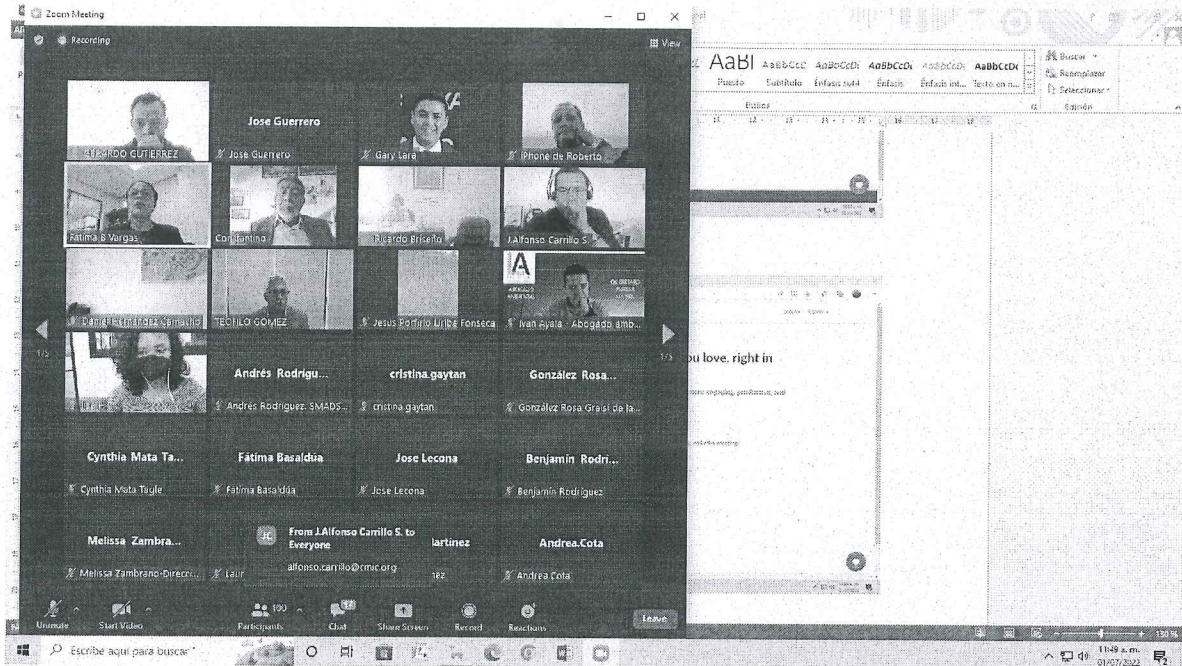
Zoom Meeting

Recording

View

ALFREDO GUTIERREZ

Jose Guerrero

Jose Guerrero

Gary Lara

iPhone de Roberto

Fatima B Vargas

Con Cantina

Ricardo Briseño

J.Alfonso Carrillo S.

Daniel Fernández Camacho

TEOFILO GOMEZ

Jesus Porfirio Uribe Fonseca

Ivan Ayala - Abogado amb...

1/5

1/5

Andrés Rodrigu...

Andrés Rodriguez. SMADS...

cristina.gaytan

cristina gaytan

González Rosa...

González Rosa Graisi de la...

Cynthia Mata Ta...

Cynthia Mata Tayle

Fátima Basaldúa

Fátima Basaldúa

Jose Lecona

Jose Lecona

Benjamin Rodri...

Benjamin Rodriguez

Melissa Zambra...

Melissa Zambrano-Direcci...

From J.Alfonso Carrillo S. to Everyone

alfonso.carrillo@cmic.org

Iartinez

Andrea.Cota

Andrea Cota

Unmute

Start Video

Participants 100

Chat

Share Screen

Record

Reactions

Leave

AaBl AaBbCcC AaBbCcDi AaBbCcDi AaBbCcDi AaBbCcDi

Puesto Subtítulo Énfasis sutil Énfasis Énfasis int... Texto en n...

Estilos

Buscar

Reemplazar

Seleccionar

Edición

ou love, right in

Escribe aquí para buscar

11:49 a.m.

01/07/2022

130 %